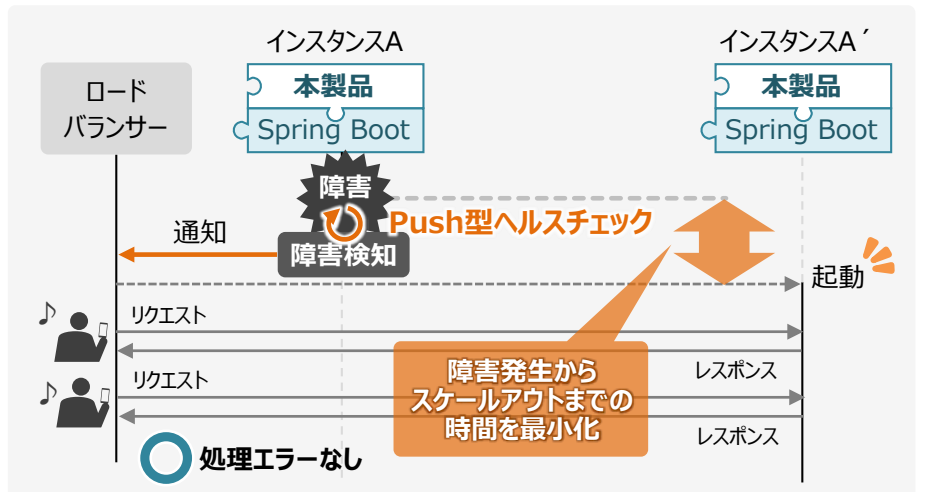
インスタンスA

本製品

Spring Boot

インスタンスA´

本製品

Spring Boot

ロード
バランサー

障害

Push型ヘルスチェック

通知

障害検知

起動

リクエスト

レスポンス

リクエスト

障害発生から
スケールアウトまでの
時間を最小化

レスポンス

処理エラーなし